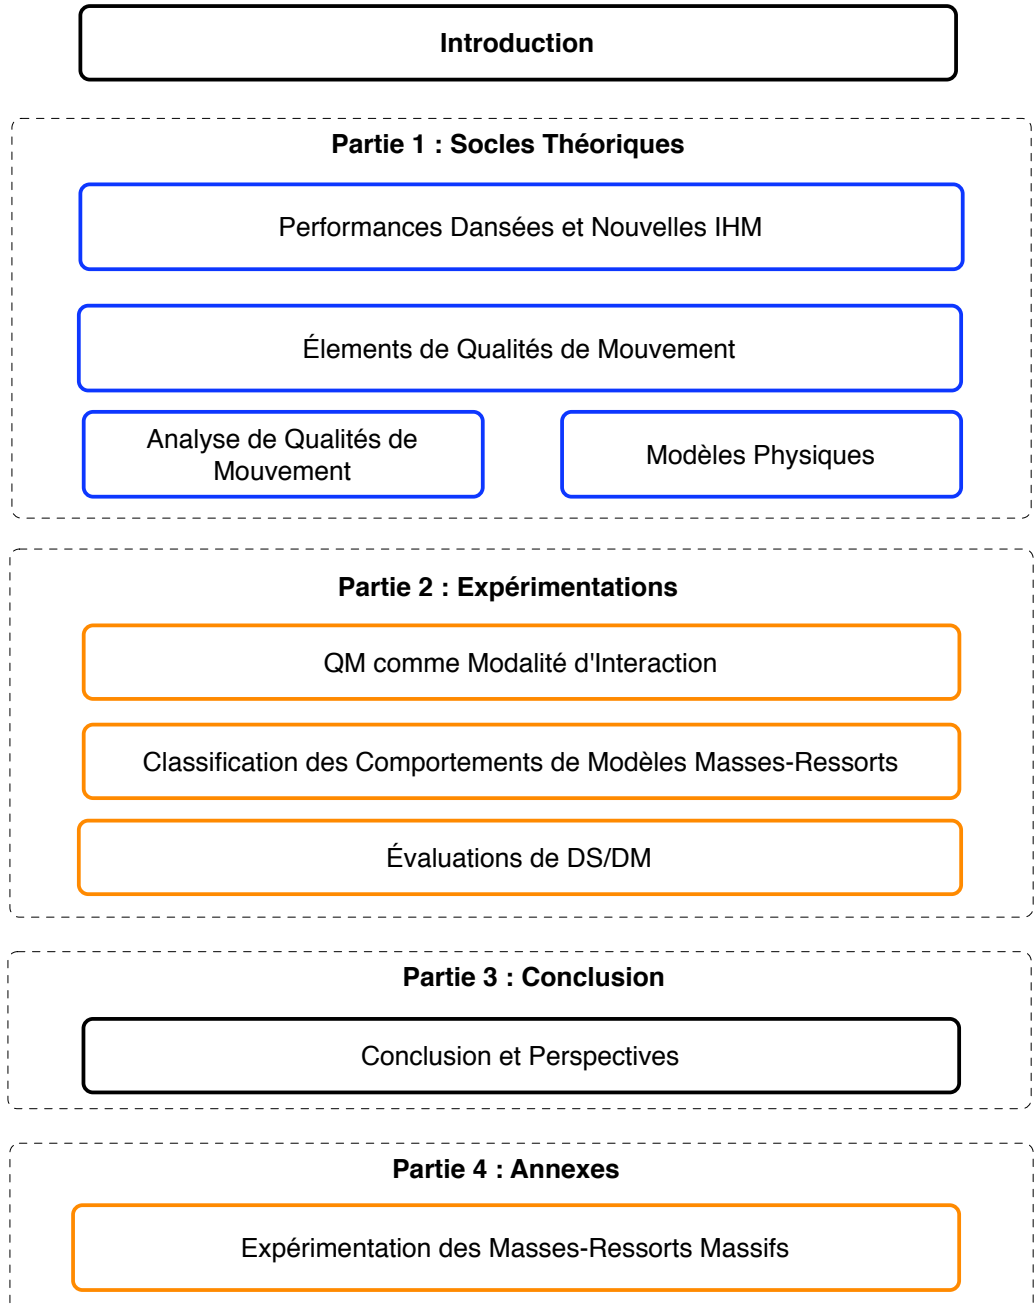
Introduction

Partie 1 : Socles Théoriques

Performances Dansées et Nouvelles IHM

Élements de Qualités de Mouvement

Analyse de Qualités de Mouvement

Modèles Physiques

Partie 2 : Expérimentations

QM comme Modalité d'Interaction

Classification des Comportements de Modèles Masses-Ressorts

Évaluations de DS/DM

Partie 3 : Conclusion

Conclusion et Perspectives

Partie 4 : Annexes

Expérimentation des Masses-Ressorts Massifs